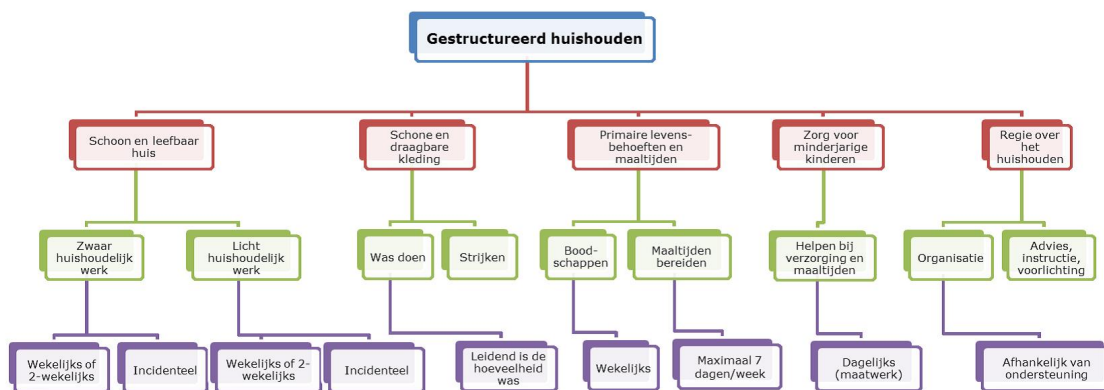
Gestructureerd huishouden

Schoon en leefbaar huis

Schone en draagbare kleding

Primaire levensbehoeften en maaltijden

Zorg voor minderjarige kinderen

Regie over het huishouden

Zwaar huishoudelijk werk

Licht huishoudelijk werk

Was doen

Strijken

Boodschappen

Maaltijden bereiden

Helpen bij verzorging en maaltijden

Organisatie

Advies, instructie, voorlichting

Wekelijks of 2-wekelijks

Incidenteel

Wekelijks of 2-wekelijks

Incidenteel

Leidend is de hoeveelheid was

Wekelijks

Maximaal 7 dagen/week

Dagelijks (maatwerk)

Afhankelijk van ondersteuning